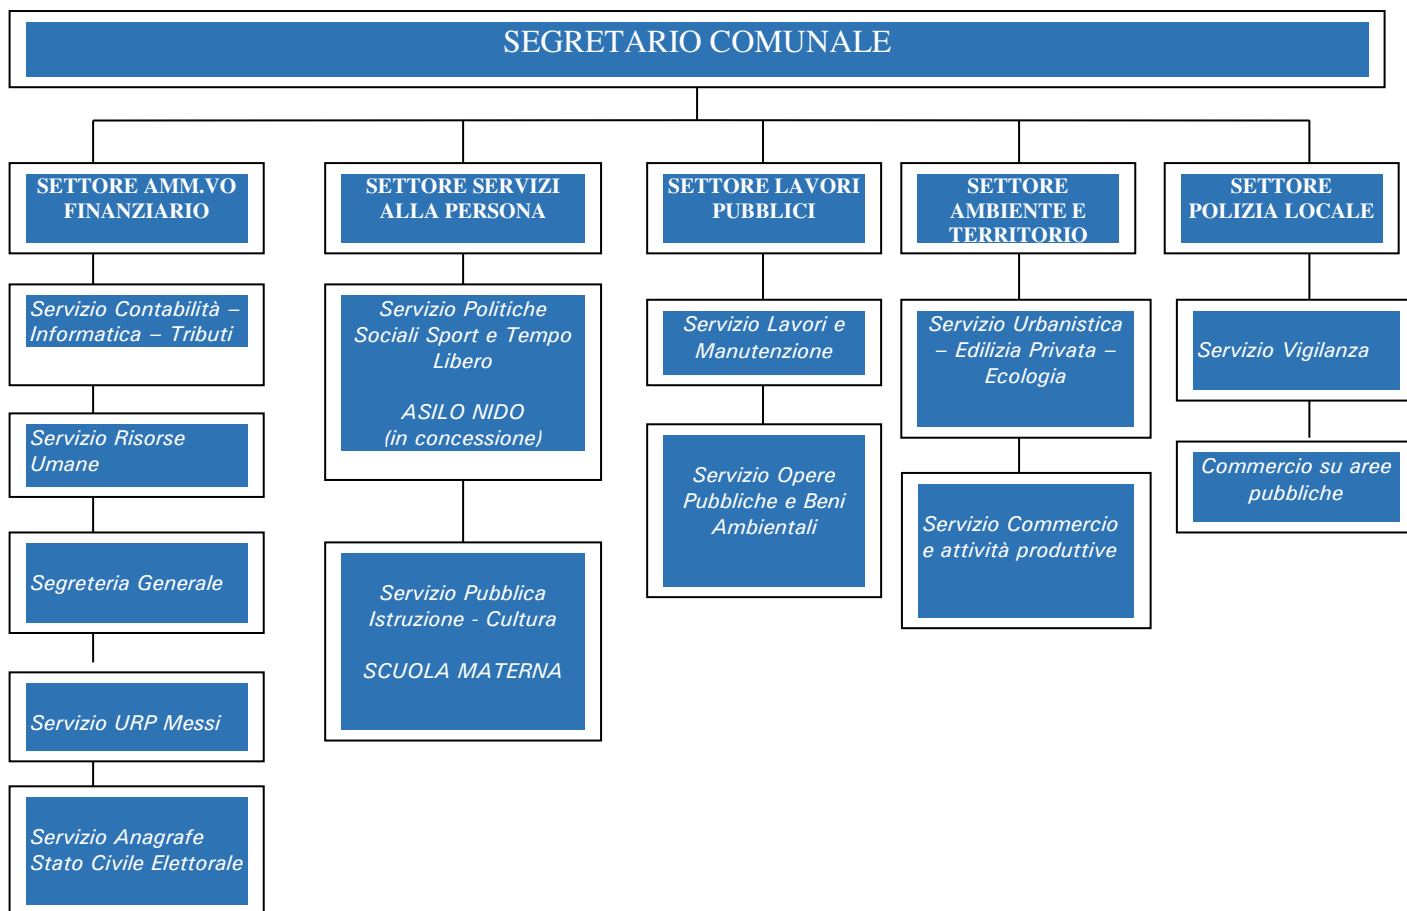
SEGRETARIO COMUNALE

SETTORE AMM.VO FINANZIARIO

Servizio Contabilità – Informatica – Tributi

Servizio Risorse Umane

Segreteria Generale

Servizio URP Messi

Servizio Anagrafe Stato Civile Elettorale

SETTORE SERVIZI ALLA PERSONA

Servizio Politiche Sociali Sport e Tempo Libero

ASILO NIDO
(in concessione)

Servizio Pubblica Istruzione - Cultura

SCUOLA MATERNA

SETTORE LAVORI PUBBLICI

Servizio Lavori e Manutenzione

Servizio Opere Pubbliche e Beni Ambientali

SETTORE AMBIENTE E TERRITORIO

Servizio Urbanistica – Edilizia Privata – Ecologia

Servizio Commercio e attività produttive

SETTORE POLIZIA LOCALE

Servizio Vigilanza

Commercio su aree pubbliche